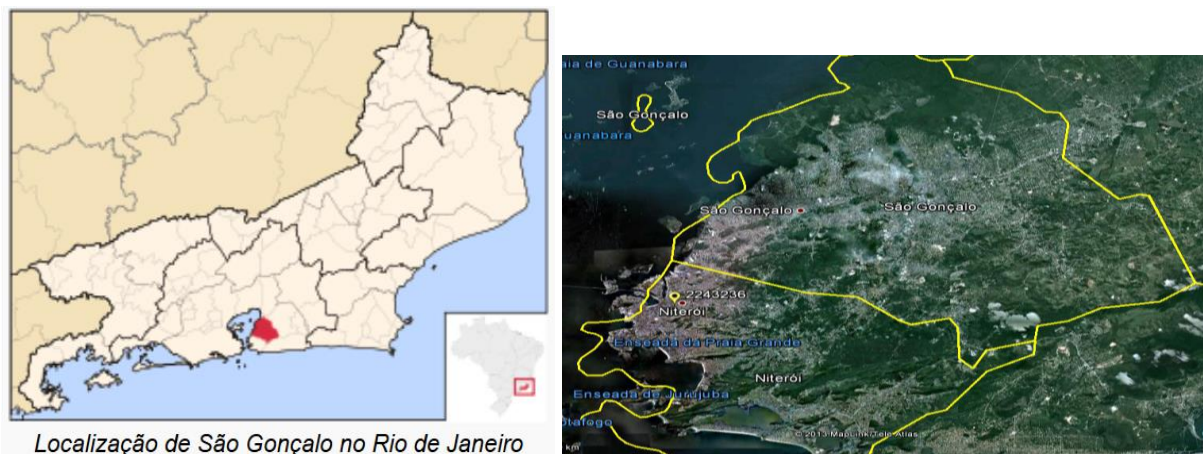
Localização de São Gonçalo no Rio de Janeiro

ía de Guanabara
São Gonçalo
uanabara
São Gonçalo
São Gonçalo
2243236
Niterói
Enseada da Praia Grande
Niterói
Enseada de Jurujuba
Botafogo
km
© 2013 MapLink/Tele Atlas